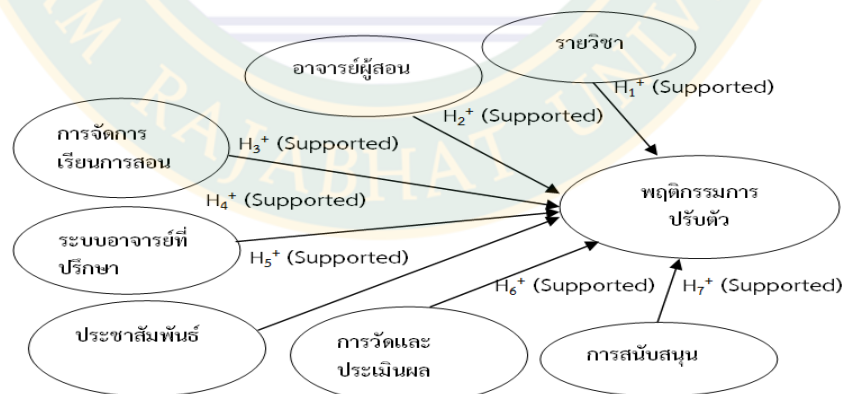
รายวิชา

อาจารย์ผู้สอน

$H_1^+$ (Supported)

$H_2^+$ (Supported)

การจัดการเรียนการสอน

$H_3^+$ (Supported)

$H_4^+$ (Supported)

พฤติกรรมการปรับตัว

ระบบอาจารย์ที่ปรึกษา

$H_5^+$ (Supported)

$H_6^+$ (Supported)

$H_7^+$ (Supported)

ประชาสัมพันธ์

การวัดและประเมินผล

การสนับสนุน